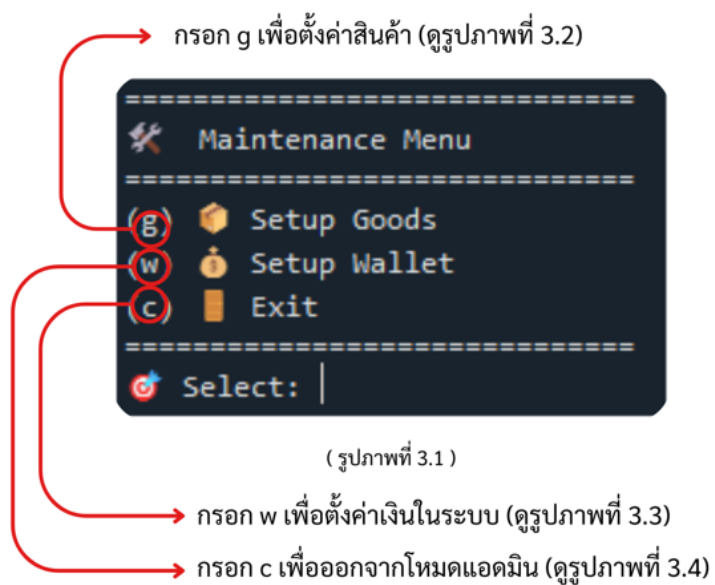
กรอก g เพื่อตั้งค่าสินค้า (ดูรูปภาพที่ 3.2)

================================
Maintenance Menu
================================
(g) Setup Goods
(w) Setup Wallet
(c) Exit
================================
Select:

( รูปภาพที่ 3.1 )

กรอก w เพื่อตั้งค่าเงินในระบบ (ดูรูปภาพที่ 3.3)

กรอก c เพื่อออกจากโหมดแอดมิน (ดูรูปภาพที่ 3.4)